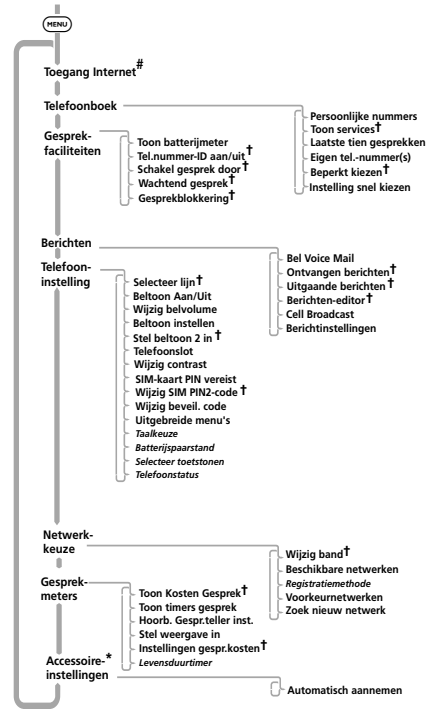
MENU

Toegang Internet#

Telefoonboek

Persoonlijke nummers
Toon services†
Laatste tien gesprekken
Eigen tel.-nummer(s)
Beperkt kiezen†
Instelling snel kiezen

Gesprekfaciliteiten

Toon batterijmeter
Tel.nummer-ID aan/uit†
Schakel gesprek door†
Wachtend gesprek†
Gesprekblokkering†

Berichten

Bel Voice Mail
Ontvangen berichten†
Uitgaande berichten†
Berichten-editor†
Cell Broadcast
Berichtinstellingen

Telefooninstelling

Selecteer lijn†
Beltoon Aan/Uit
Wijzig belvolume
Beltoon instellen
Stel beltoon 2 in†
Telefoonslot
Wijzig contrast
SIM-kaart PIN vereist
Wijzig SIM PIN2-code†
Wijzig beveil. code
Uitgebreide menu's
Taalkeuze
Batterijspaarstand
Selecteer toetstonen
Telefoonstatus

Netwerkkeuze

Wijzig band†
Beschikbare netwerken
Registratiemethode
Voorkeurnetwerken
Zoek nieuw netwerk

Gesprekmeters

Toon Kosten Gesprek†
Toon timers gesprek
Hoorb. Gespr.teller inst.
Stel weergave in
Instellingen gespr.kosten†
Levensduurtimer

Accessoire-*instellingen

Automatisch aannemen